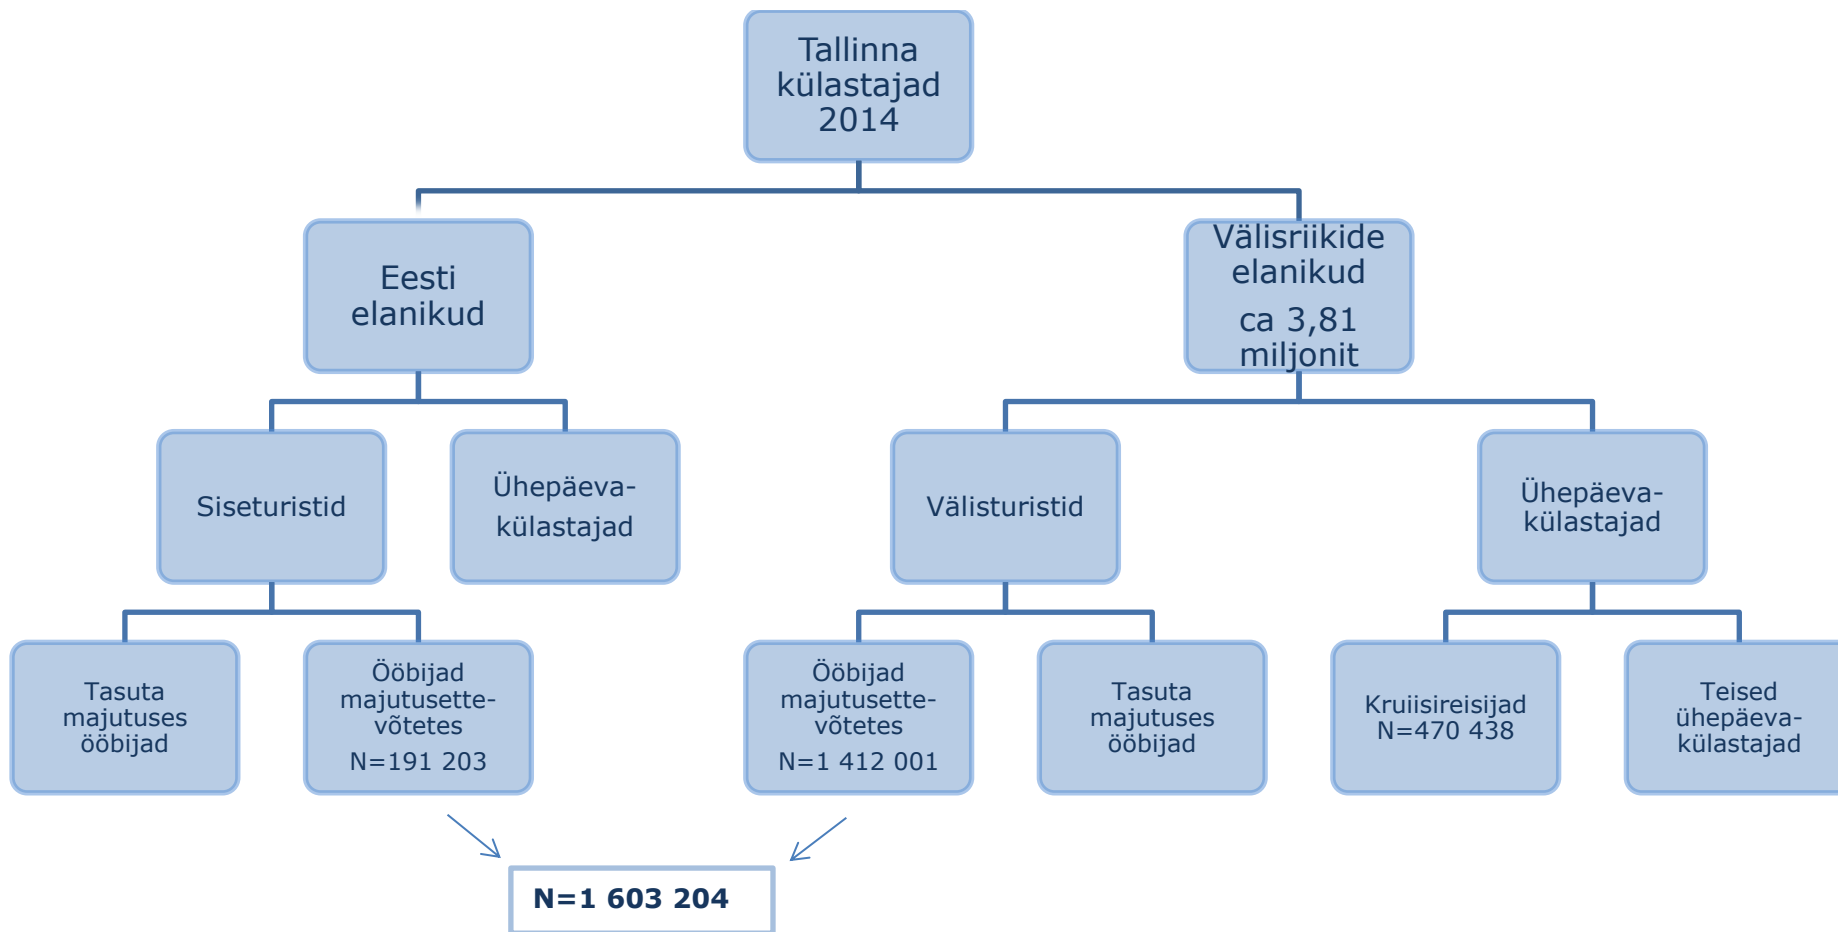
Tallinna külastajad 2014

Eesti elanikud

Välisriikide elanikud ca 3,81 miljonit

Siseturistid

Ühepäeva-külastajad

Välisturistid

Ühepäeva-külastajad

Tasuta majutuses ööbijad

Ööbijad majutusettevõtetes N=191 203

Ööbijad majutusettevõtetes N=1 412 001

Tasuta majutuses ööbijad

Kruiisireisijad N=470 438

Teised ühepäeva-külastajad

N=1 603 204